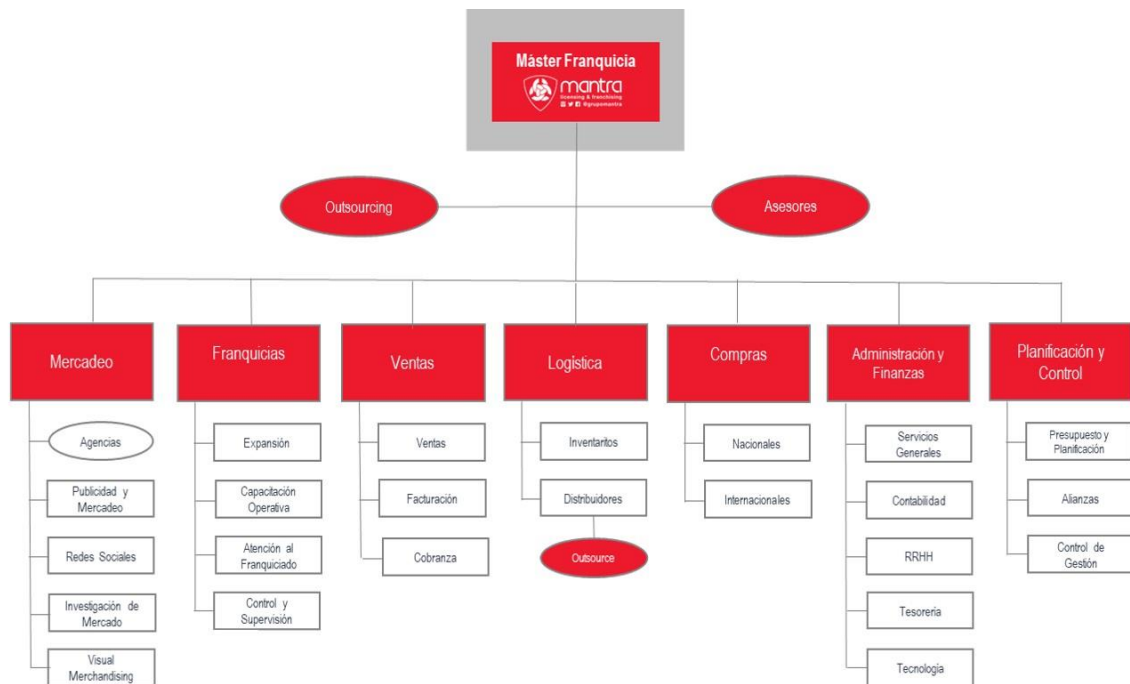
Máster Franquicia
mantra
licensing & franchising
@grupomantra

Outsourcing

Asesores

Mercadeo
Agencias
Publicidad y Mercadeo
Redes Sociales
Investigación de Mercado
Visual Merchandising

Franquicias
Expansión
Capacitación Operativa
Atención al Franquiciado
Control y Supervisión

Ventas
Ventas
Facturación
Cobranza

Logística
Inventarios
Distribuidores
Outsource

Compras
Nacionales
Internacionales

Administración y Finanzas
Servicios Generales
Contabilidad
RRHH
Tesorería
Tecnología

Planificación y Control
Presupuesto y Planificación
Alianzas
Control de Gestión